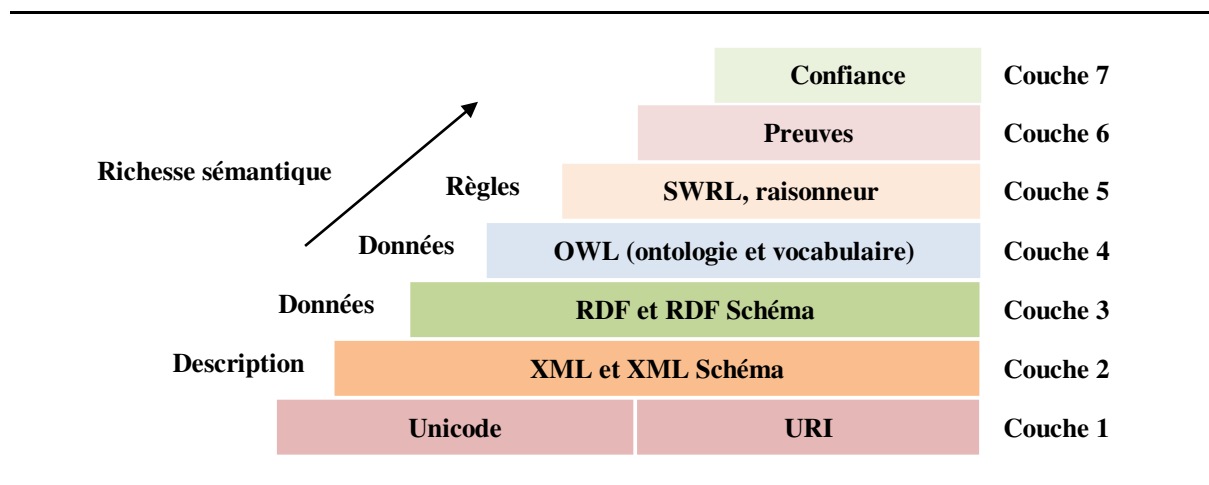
Richesse sémantique

Confiance Couche 7

Preuves Couche 6

Règles SWRL, raisonneur Couche 5

Données OWL (ontologie et vocabulaire) Couche 4

Données RDF et RDF Schéma Couche 3

Description XML et XML Schéma Couche 2

Unicode URI Couche 1